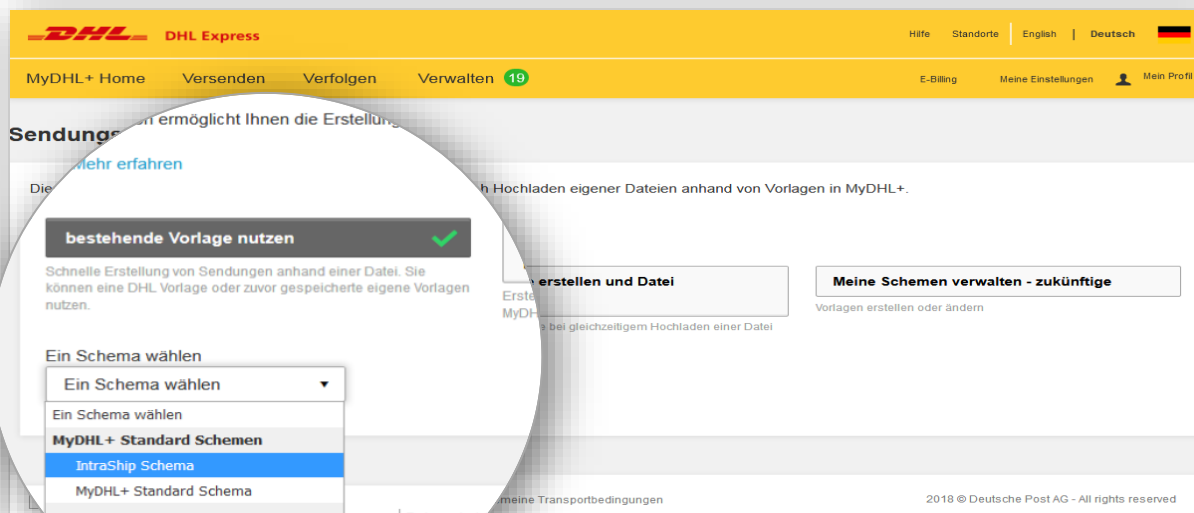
DHL Express

Hilfe Standorte English | Deutsch

MyDHL+ Home Versenden Verfolgen Verwalten 19

E-Billing Meine Einstellungen Mein Profil

Sendungs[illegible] ermöglicht Ihnen die Erstellung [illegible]

Mehr erfahren

Die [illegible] Hochladen eigener Dateien anhand von Vorlagen in MyDHL+.

bestehende Vorlage nutzen

Schnelle Erstellung von Sendungen anhand einer Datei. Sie können eine DHL Vorlage oder zuvor gespeicherte eigene Vorlagen nutzen.

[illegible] erstellen und Datei

Erste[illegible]
MyDH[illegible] bei gleichzeitigem Hochladen einer Datei

Meine Schemen verwalten - zukünftige

Vorlagen erstellen oder ändern

Ein Schema wählen

Ein Schema wählen

Ein Schema wählen
MyDHL+ Standard Schemen
IntraShip Schema
MyDHL+ Standard Schema

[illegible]meine Transportbedingungen

2018 © Deutsche Post AG - All rights reserved